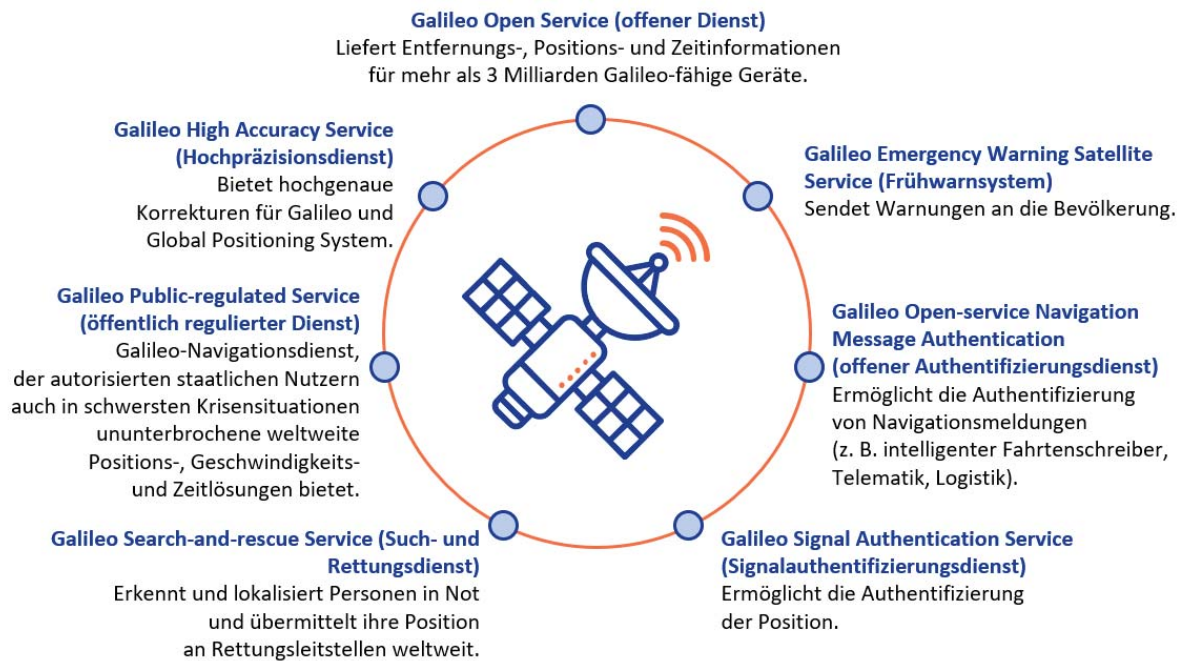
Galileo Open Service (offener Dienst)
Liefert Entfernungs-, Positions- und Zeitinformationen für mehr als 3 Milliarden Galileo-fähige Geräte.

Galileo High Accuracy Service (Hochpräzisionsdienst)
Bietet hochgenaue Korrekturen für Galileo und Global Positioning System.

Galileo Emergency Warning Satellite Service (Frühwarnsystem)
Sendet Warnungen an die Bevölkerung.

Galileo Public-regulated Service (öffentlich regulierter Dienst)
Galileo-Navigationsdienst, der autorisierten staatlichen Nutzern auch in schwersten Krisensituationen ununterbrochene weltweite Positions-, Geschwindigkeits- und Zeitlösungen bietet.

Galileo Open-service Navigation Message Authentication (offener Authentifizierungsdienst)
Ermöglicht die Authentifizierung von Navigationsmeldungen (z. B. intelligenter Fahrtenschreiber, Telematik, Logistik).

Galileo Search-and-rescue Service (Such- und Rettungsdienst)
Erkennt und lokalisiert Personen in Not und übermittelt ihre Position an Rettungsleitstellen weltweit.

Galileo Signal Authentication Service (Signalauthentifizierungsdienst)
Ermöglicht die Authentifizierung der Position.